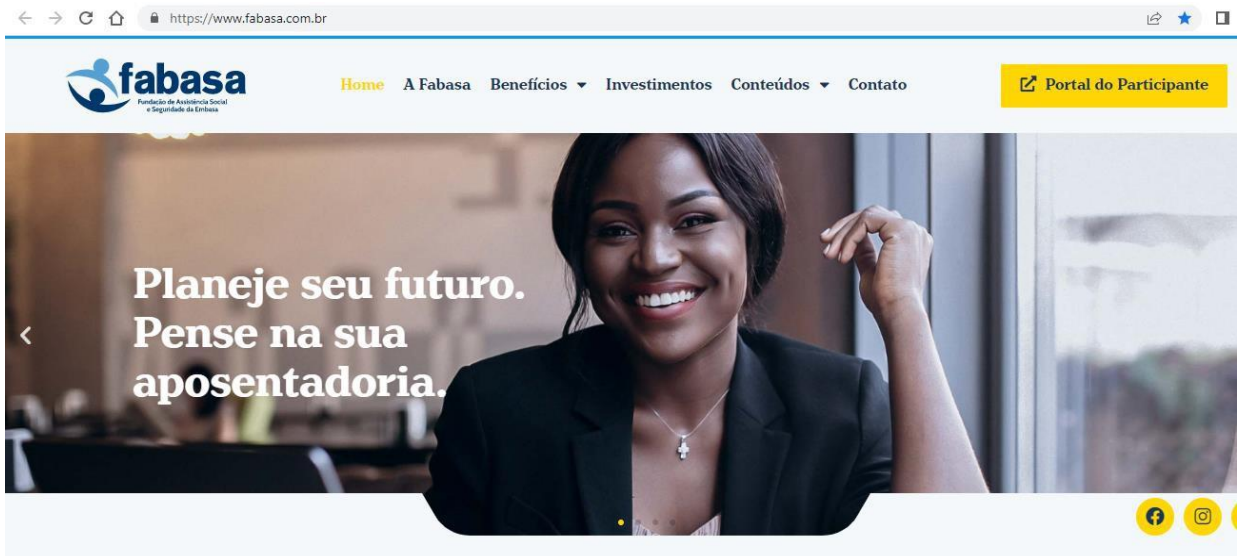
https://www.fabasa.com.br

fabasa
Fundação de Assistência Social e Seguridade da Embasa

Home A Fabasa Benefícios Investimentos Conteúdos Contato

Portal do Participante

Planeje seu futuro. Pense na sua aposentadoria.